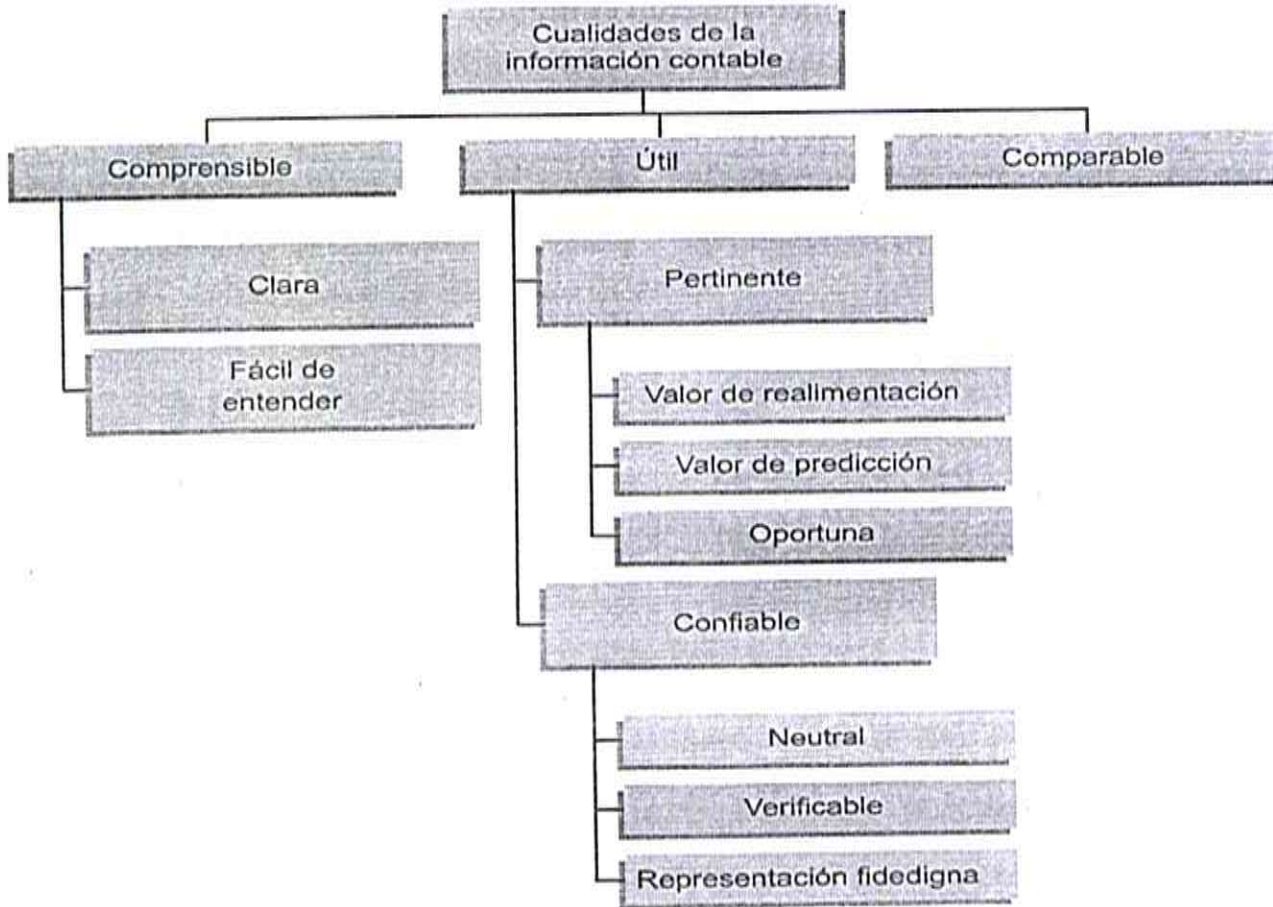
Cualidades de la información contable

Comprensible

Útil

Comparable

Clara

Fácil de entender

Pertinente

Valor de realimentación

Valor de predicción

Oportuna

Confiable

Neutral

Verificable

Representación fidedigna